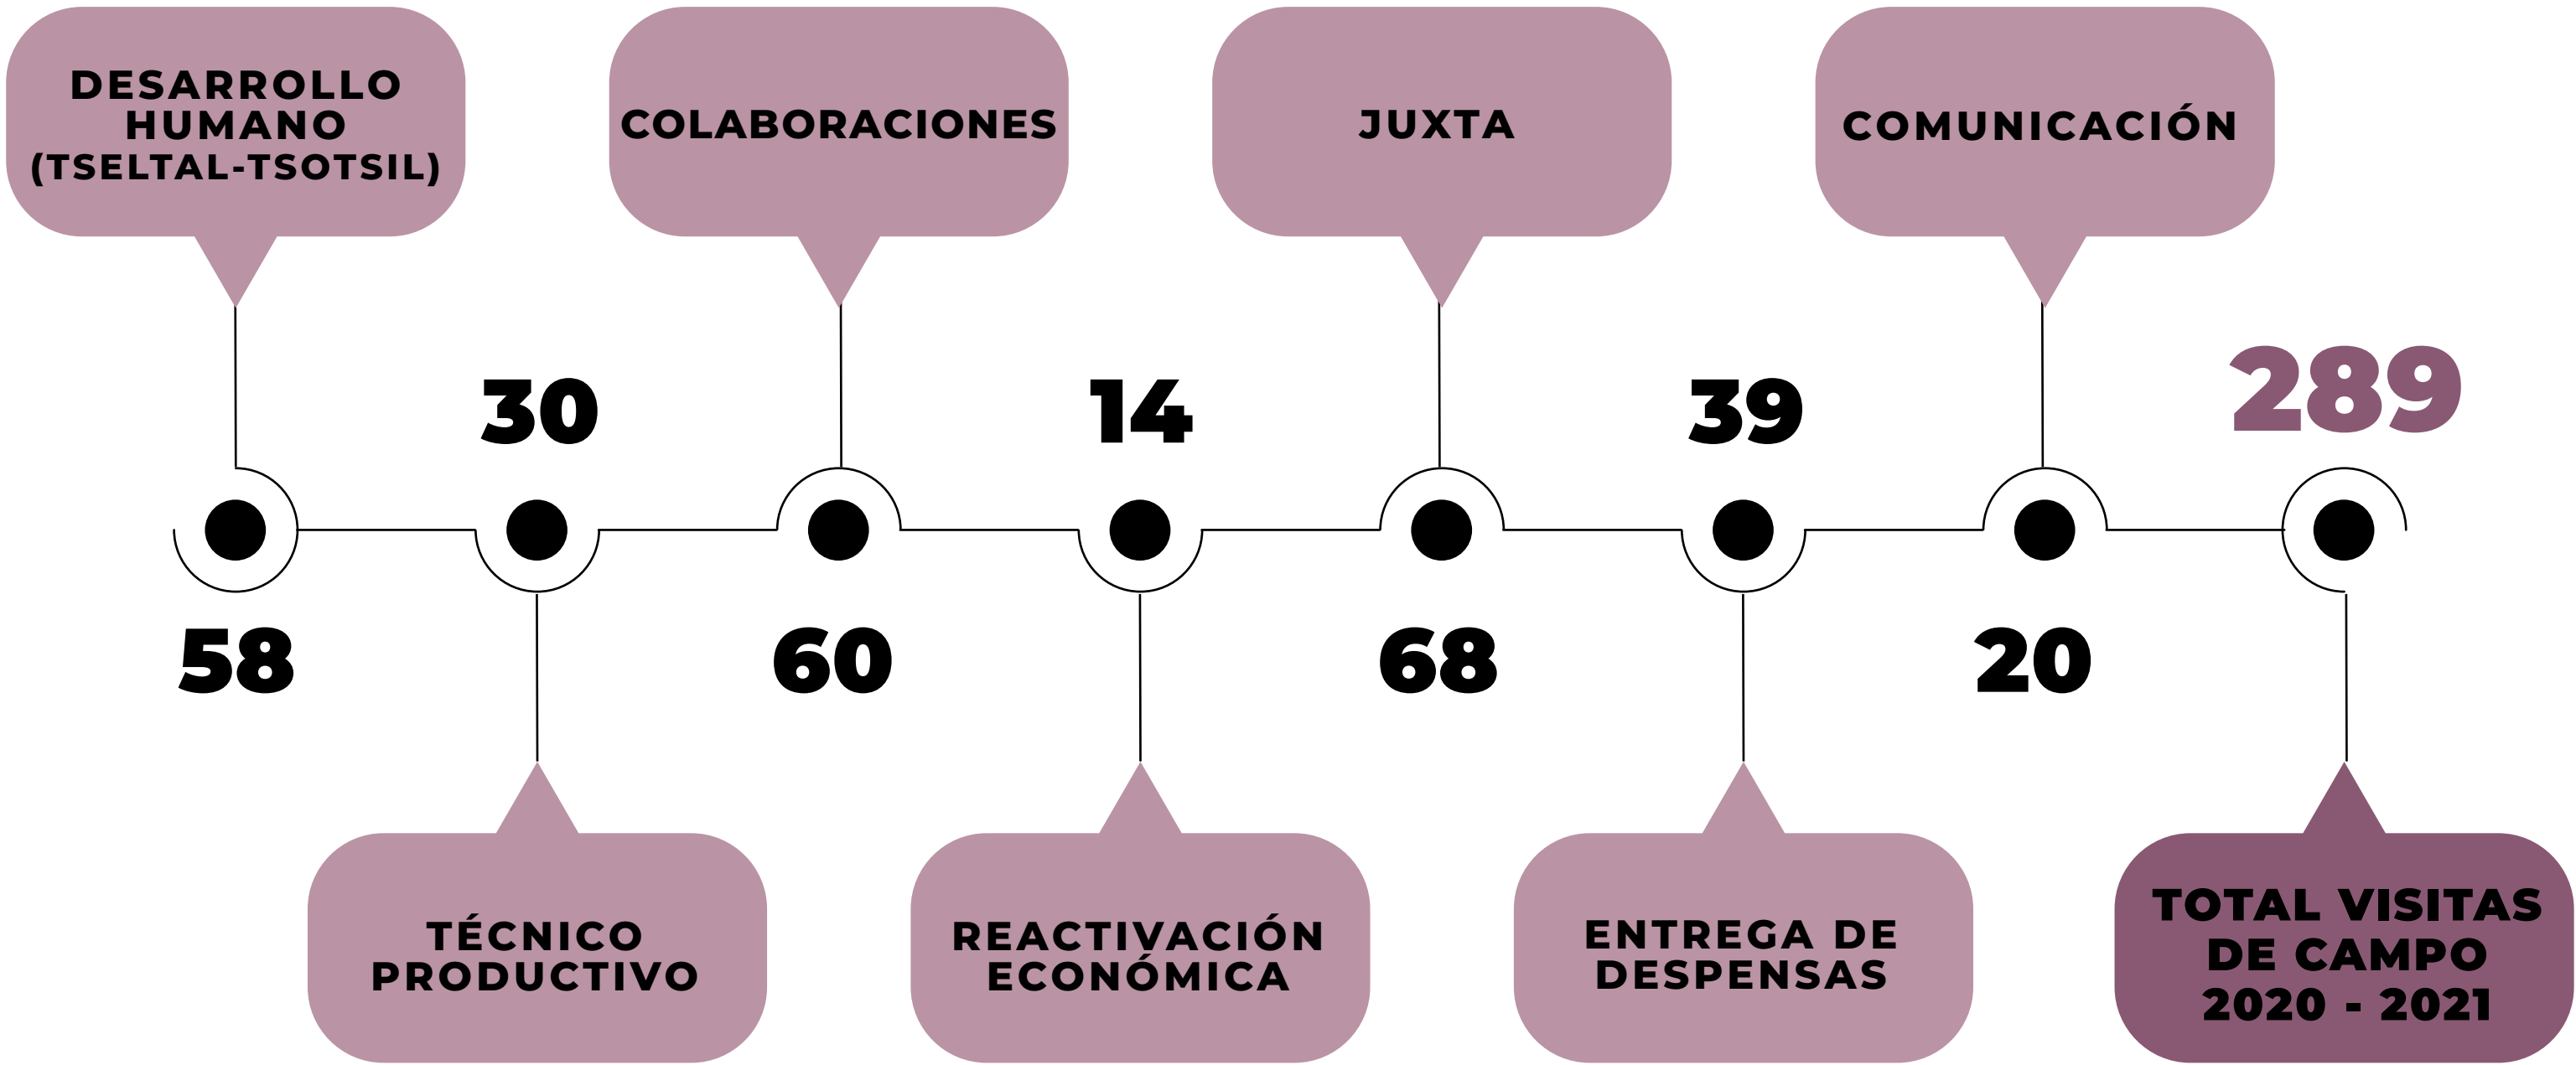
DESARROLLO HUMANO (TSELTAL-TSOTSIL)

58

30

TÉCNICO PRODUCTIVO

COLABORACIONES

60

14

REACTIVACIÓN ECONÓMICA

JUXTA

68

39

ENTREGA DE DESPENSAS

COMUNICACIÓN

20

289

TOTAL VISITAS DE CAMPO 2020 - 2021